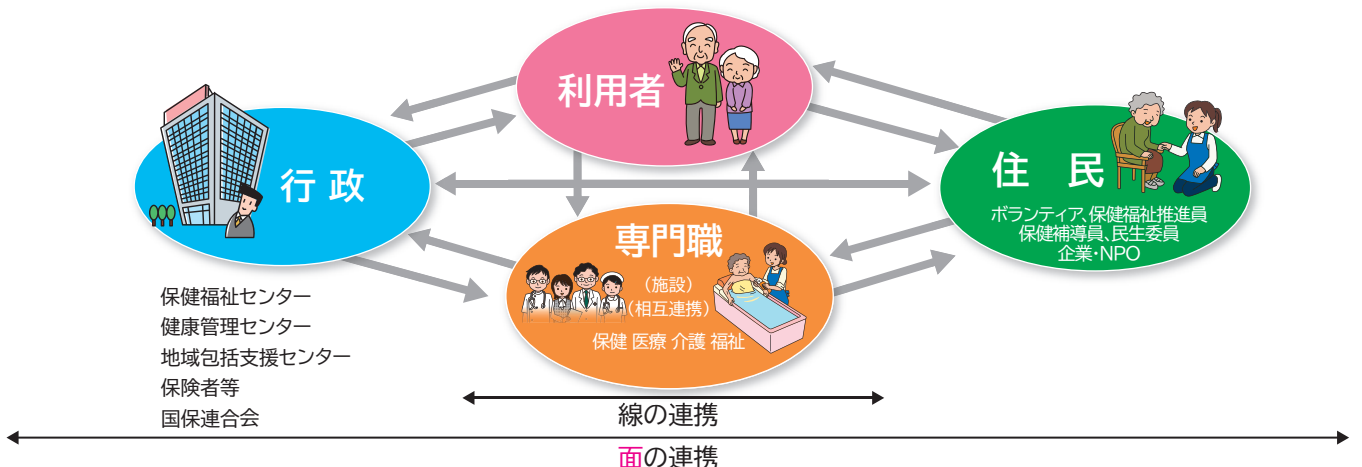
利用者

行政

住民

ボランティア、保健福祉推進員
保健補導員、民生委員
企業・NPO

専門職
（施設）
（相互連携）
保健 医療 介護 福祉

保健福祉センター
健康管理センター
地域包括支援センター
保険者等
国保連合会

線の連携

面の連携